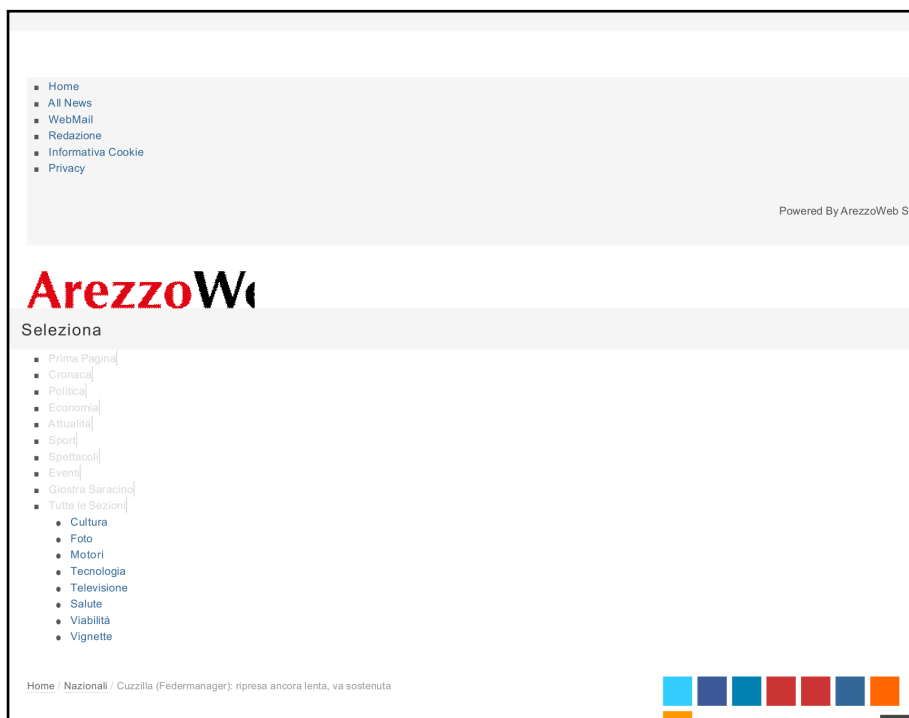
- Home
- All News
- WebMail
- Redazione
- Informativa Cookie
- Privacy

Powered By ArezzoWeb S

ArezzoW

Seleziona

- Prima Pagina
- Cronaca
- Politica
- Economia
- Attualità
- Sport
- Spettacoli
- Eventi
- Giostra Saracino
- Tutte le Sezioni
  - Cultura
  - Foto
  - Motori
  - Tecnologia
  - Televisione
  - Salute
  - Viabilità
  - Vignette

Home / Nazionali / Cuzzilla (Federmanager): ripresa ancora lenta, va sostenuta